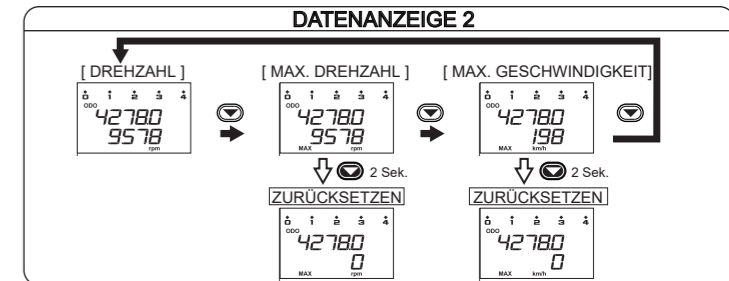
DATENANZEIGE 2

[ DREHZAHL ]

ODO
42780
9578
rpm

[ MAX. DREHZAHL ]

ODO
42780
9578
MAX rpm

2 Sek.

ZURÜCKSETZEN

ODO
42780
0
MAX rpm

[ MAX. GESCHWINDIGKEIT]

ODO
42780
198
MAX km/h

2 Sek.

ZURÜCKSETZEN

ODO
4278.0
0
MAX km/h